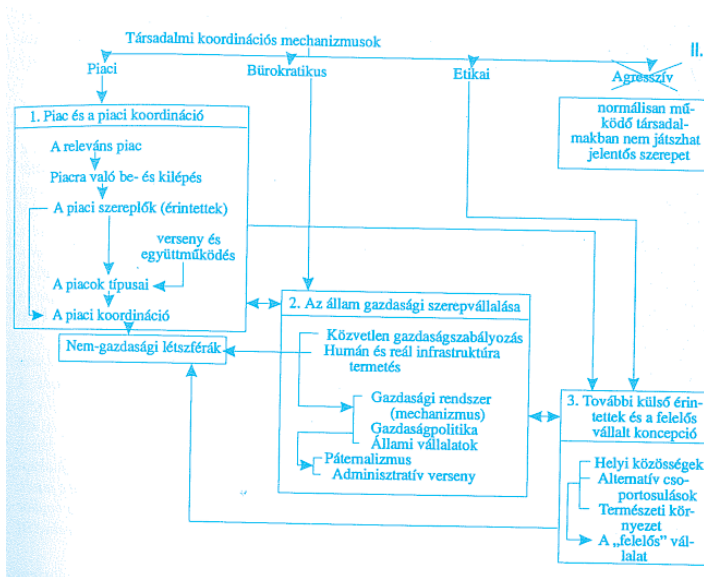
Társadalmi koordinációs mechanizmusok

II.

Piaci

Bürokratikus

Etikai

Agresszív

normálisan működő társadalmakban nem játszhat jelentős szerepet

1. Piac és a piaci koordináció

A releváns piac

Piacra való be- és kilépés

A piaci szereplők (érintettek)

verseny és együttműködés

A piacok típusai

A piaci koordináció

Nem-gazdasági létszférák

2. Az állam gazdasági szerepvállalása

Közvetlen gazdaságszabályozás

Humán és reál infrastruktúra termetés

Gazdasági rendszer (mechanizmus)

Gazdaságpolitika

Állami vállalatok

Páternalizmus

Adminisztratív verseny

3. További külső érintettek és a felelős vállalt koncepció

Helyi közösségek

Alternatív csoportosulások

Természeti környezet

A „felelős" vállalat